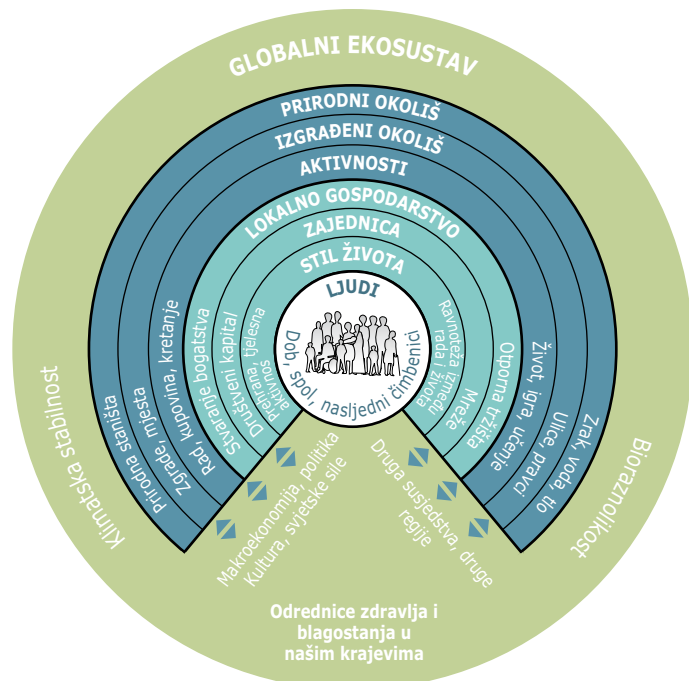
GLOBALNI EKOSUSTAV

PRIRODNI OKOLIŠ
IZGRAĐENI OKOLIŠ
AKTIVNOSTI
LOKALNO GOSPODARSTVO
ZAJEDNICA
STIL ŽIVOTA
LJUDI
Dob, spol, nasljedni čimbenici

Prirodna staništa
Zgrade, mjesta
Rad, kupovina, kretanje
Stvaranje bogatstva
Društveni kapital
Prehrana, tjelesna aktivnost

Ravnoteža između rada i života
Mreže
Otporna tržišta
Život, igra, učenje
Ulice, pravci
Zrak, voda, tlo

Klimatska stabilnost
Biorazolikost

Makroekonomija, politika
Kultura, svjetske sile
Druga susjedstva, druge regije

Odrednice zdravlja i blagostanja u našim krajevima